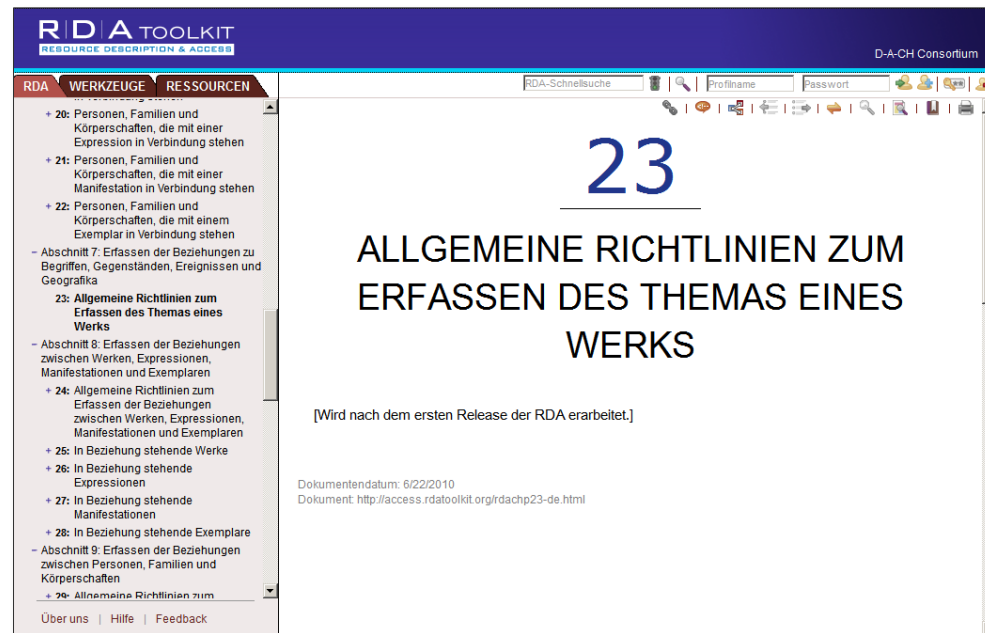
RDA TOOLKIT
RESOURCE DESCRIPTION & ACCESS

D-A-CH Consortium

RDA | WERKZEUGE | RESSOURCEN

RDA-Schnellsuche | Profilname | Passwort

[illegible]

+ 20: Personen, Familien und Körperschaften, die mit einer Expression in Verbindung stehen
+ 21: Personen, Familien und Körperschaften, die mit einer Manifestation in Verbindung stehen
+ 22: Personen, Familien und Körperschaften, die mit einem Exemplar in Verbindung stehen
− Abschnitt 7: Erfassen der Beziehungen zu Begriffen, Gegenständen, Ereignissen und Geografika
23: Allgemeine Richtlinien zum Erfassen des Themas eines Werks
− Abschnitt 8: Erfassen der Beziehungen zwischen Werken, Expressionen, Manifestationen und Exemplaren
+ 24: Allgemeine Richtlinien zum Erfassen der Beziehungen zwischen Werken, Expressionen, Manifestationen und Exemplaren
+ 25: In Beziehung stehende Werke
+ 26: In Beziehung stehende Expressionen
+ 27: In Beziehung stehende Manifestationen
+ 28: In Beziehung stehende Exemplare
− Abschnitt 9: Erfassen der Beziehungen zwischen Personen, Familien und Körperschaften
+ 29: Allgemeine Richtlinien zum

Über uns | Hilfe | Feedback

23

ALLGEMEINE RICHTLINIEN ZUM ERFASSEN DES THEMAS EINES WERKS

[Wird nach dem ersten Release der RDA erarbeitet.]

Dokumentendatum: 6/22/2010
Dokument: http://access.rdatoolkit.org/rdachp23-de.html